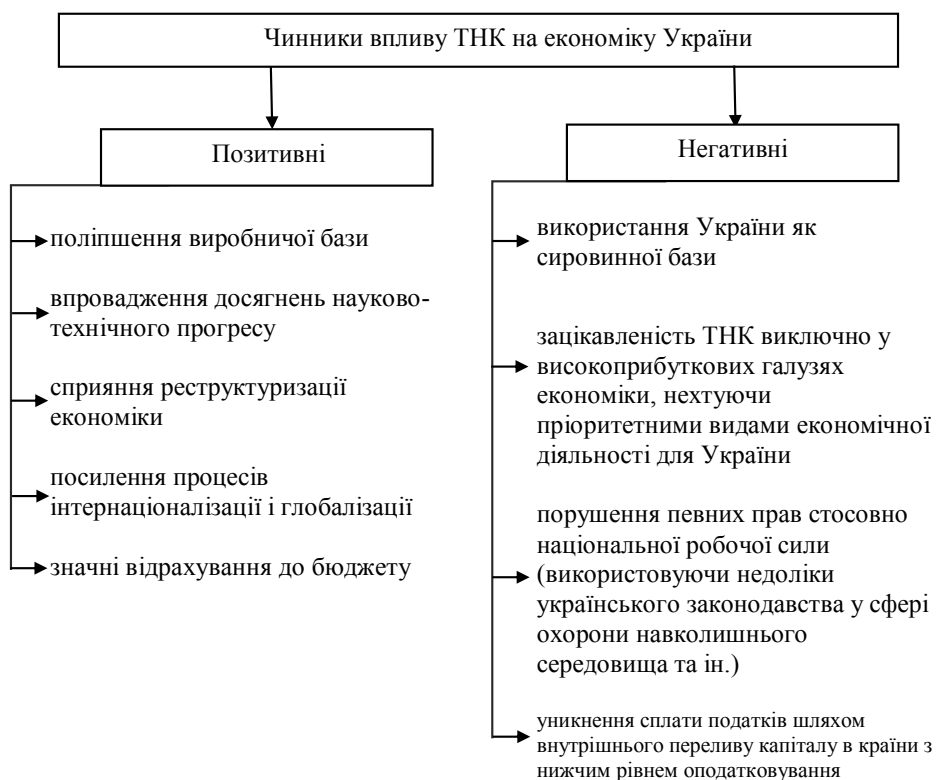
Чинники впливу ТНК на економіку України

Позитивні

поліпшення виробничої бази

впровадження досягнень науково-технічного прогресу

сприяння реструктуризації економіки

посилення процесів інтернаціоналізації і глобалізації

значні відрахування до бюджету

Негативні

використання України як сировинної бази

зацікавленість ТНК виключно у високоприбуткових галузях економіки, нехтуючи пріоритетними видами економічної діяльності для України

порушення певних прав стосовно національної робочої сили (використовуючи недоліки українського законодавства у сфері охорони навколишнього середовища та ін.)

уникнення сплати податків шляхом внутрішнього переливу капіталу в країни з нижчим рівнем оподатковування